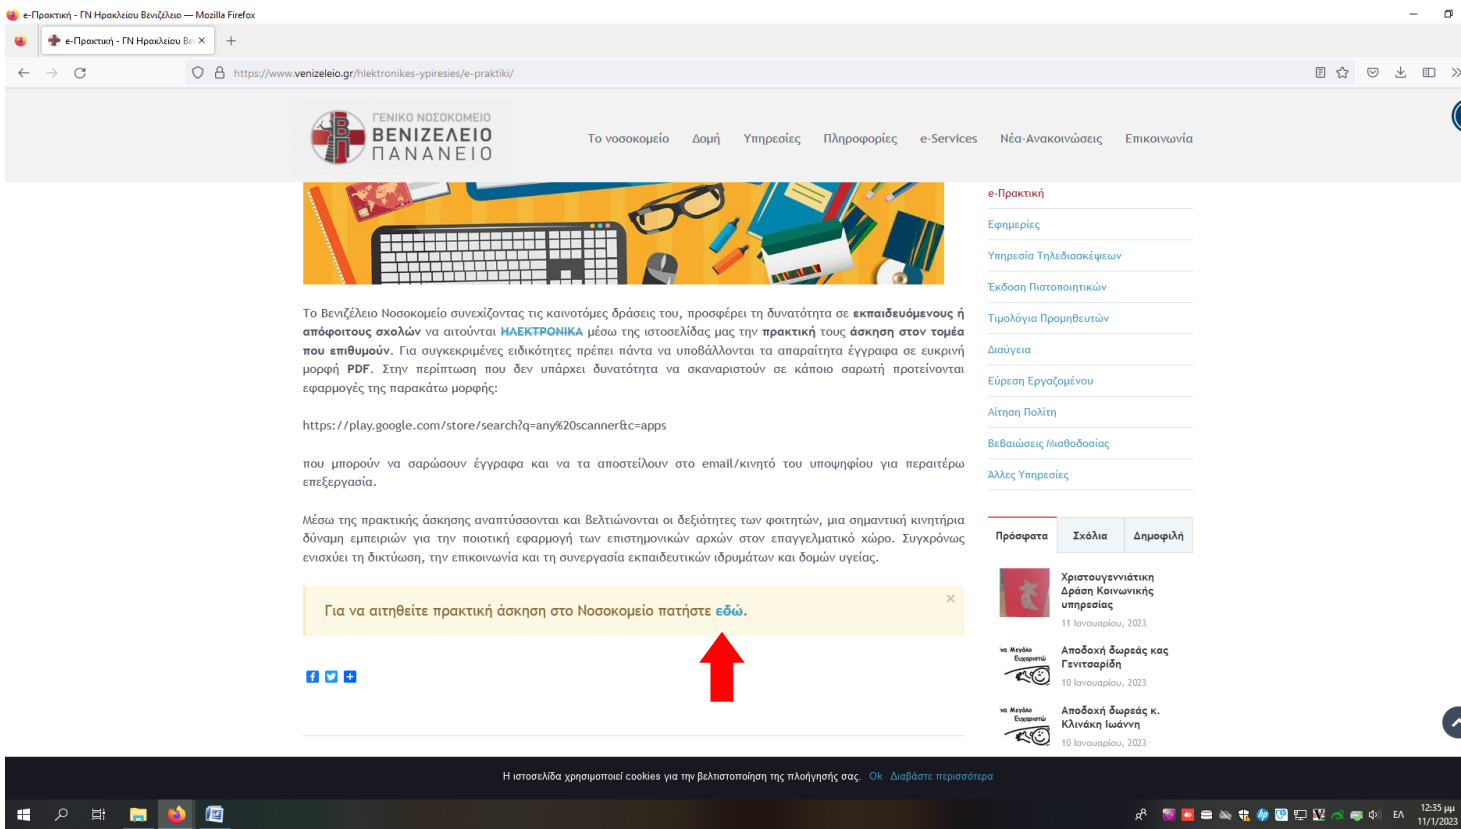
e-Πρακτική - ΓΝ Ηρακλείου Βενιζέλειο — Mozilla Firefox

e-Πρακτική - ΓΝ Ηρακλείου Βε ×

https://www.venizeleio.gr/hlektronikes-ypiresies/e-praktiki/

ΓΕΝΙΚΟ ΝΟΣΟΚΟΜΕΙΟ
ΒΕΝΙΖΕΛΕΙΟ
ΠΑΝΑΝΕΙΟ

Το νοσοκομείο Δομή Υπηρεσίες Πληροφορίες e-Services Νέα-Ανακοινώσεις Επικοινωνία

e-Πρακτική
Εφημερίες
Υπηρεσία Τηλεδιασκέψεων
Έκδοση Πιστοποιητικών
Τιμολόγια Προμηθευτών
Διαύγεια
Εύρεση Εργαζομένου
Αίτηση Πολίτη
Βεβαιώσεις Μισθοδοσίας
Άλλες Υπηρεσίες

Το Βενιζέλειο Νοσοκομείο συνεχίζοντας τις καινοτόμες δράσεις του, προσφέρει τη δυνατότητα σε εκπαιδευόμενους ή απόφοιτους σχολών να αιτούνται ΗΛΕΚΤΡΟΝΙΚΑ μέσω της ιστοσελίδας μας την πρακτική τους άσκηση στον τομέα που επιθυμούν. Για συγκεκριμένες ειδικότητες πρέπει πάντα να υποβάλλονται τα απαραίτητα έγγραφα σε ευκρινή μορφή PDF. Στην περίπτωση που δεν υπάρχει δυνατότητα να σκαναριστούν σε κάποιο σαρωτή προτείνονται εφαρμογές της παρακάτω μορφής:

https://play.google.com/store/search?q=any%20scanner&c=apps

που μπορούν να σαρώσουν έγγραφα και να τα αποστείλουν στο email/κινητό του υποψηφίου για περαιτέρω επεξεργασία.

Μέσω της πρακτικής άσκησης αναπτύσσονται και βελτιώνονται οι δεξιότητες των φοιτητών, μια σημαντική κινητήρια δύναμη εμπειριών για την ποιοτική εφαρμογή των επιστημονικών αρχών στον επαγγελματικό χώρο. Συγχρόνως ενισχύει τη δικτύωση, την επικοινωνία και τη συνεργασία εκπαιδευτικών ιδρυμάτων και δομών υγείας.

Για να αιτηθείτε πρακτική άσκηση στο Νοσοκομείο πατήστε εδώ. ×

Πρόσφατα | Σχόλια | Δημοφιλή

Χριστουγεννιάτικη Δράση Κοινωνικής υπηρεσίας
11 Ιανουαρίου, 2023

Αποδοχή δωρεάς κας Γενιτσαρίδη
10 Ιανουαρίου, 2023

Αποδοχή δωρεάς κ. Κλινάκη Ιωάννη
10 Ιανουαρίου, 2023

Η ιστοσελίδα χρησιμοποιεί cookies για την βελτιστοποίηση της πλοήγησής σας. Ok Διαβάστε περισσότερα

ΕΛ 12:35 μμ 11/1/2023